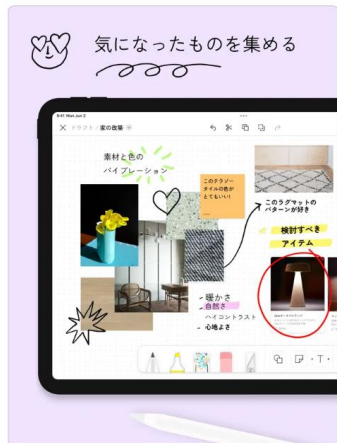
気になったものを集める

9:41 Wed Jun 2

ドラフト / 家の改築

素材と色の
バイブレーション

このテラゾー
タイルの色が
とてもいい！

このラグマットの
パターンが好き

検討すべき
アイテム

・暖かさ
・自然さ
・ハイコントラスト
・心地よさ